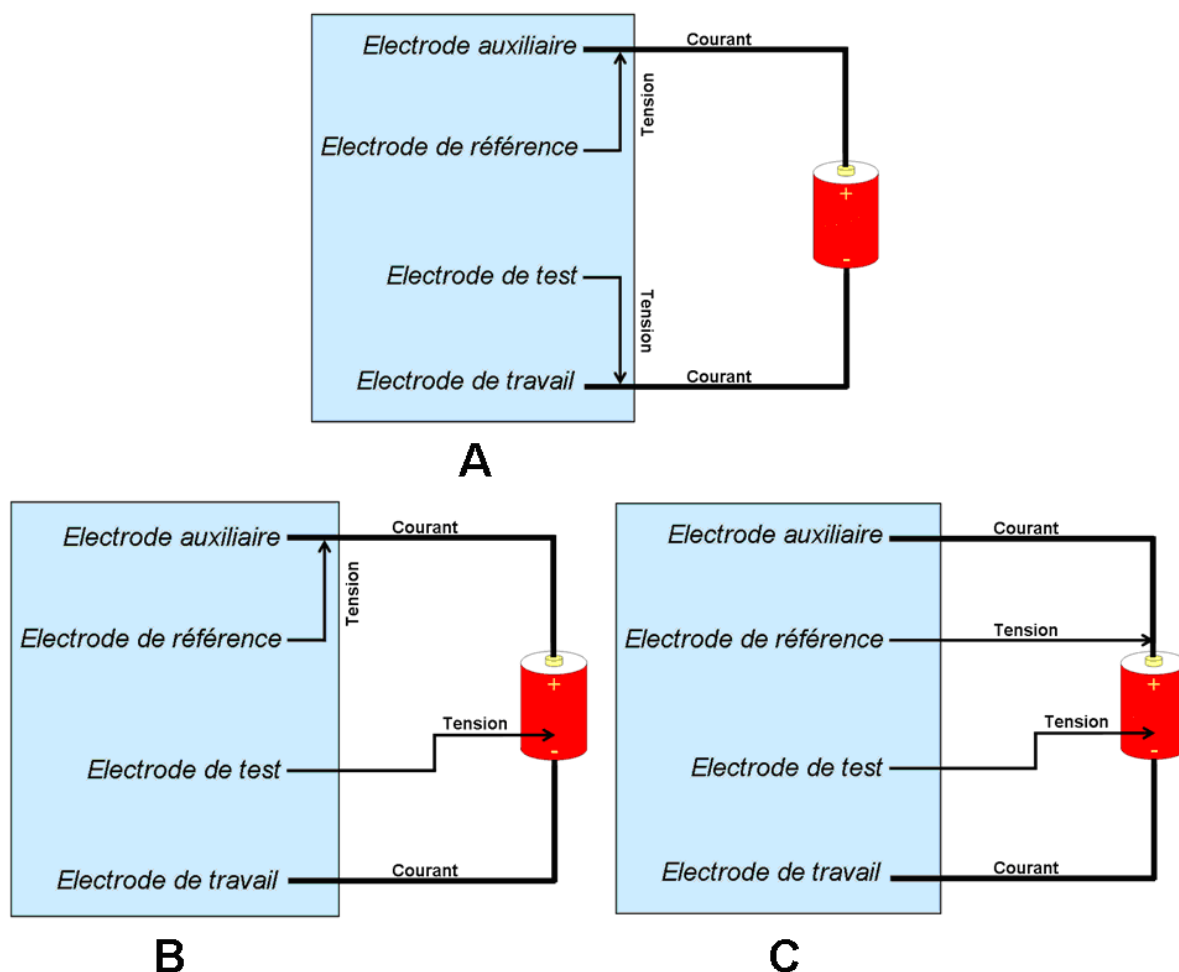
Electrode auxiliaire
Courant
Tension
Electrode de référence
+
-
Electrode de test
Tension
Electrode de travail
Courant

A

Electrode auxiliaire
Courant
Tension
Electrode de référence
+
Tension
-
Electrode de test
Electrode de travail
Courant

B

Electrode auxiliaire
Courant
Electrode de référence
Tension
+
Tension
-
Electrode de test
Electrode de travail
Courant

C